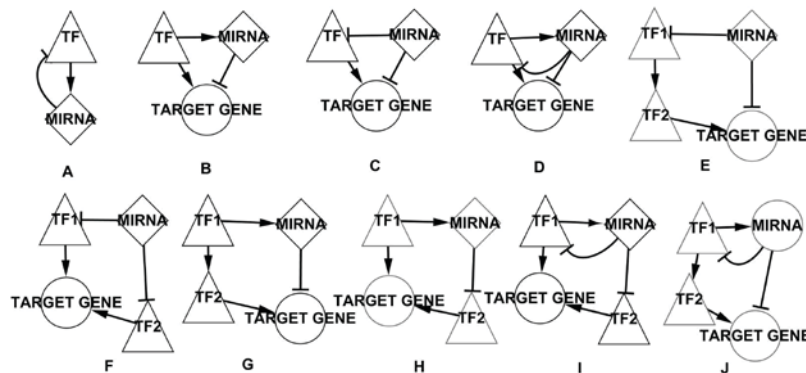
TF
MIRNA
A

TF
MIRNA
TARGET GENE
B

TF
MIRNA
TARGET GENE
C

TF
MIRNA
TARGET GENE
D

TF1
MIRNA
TF2
TARGET GENE
E

TF1
MIRNA
TARGET GENE
TF2
F

TF1
MIRNA
TF2
TARGET GENE
G

TF1
MIRNA
TARGET GENE
TF2
H

TF1
MIRNA
TARGET GENE
TF2
I

TF1
MIRNA
TF2
TARGET GENE
J